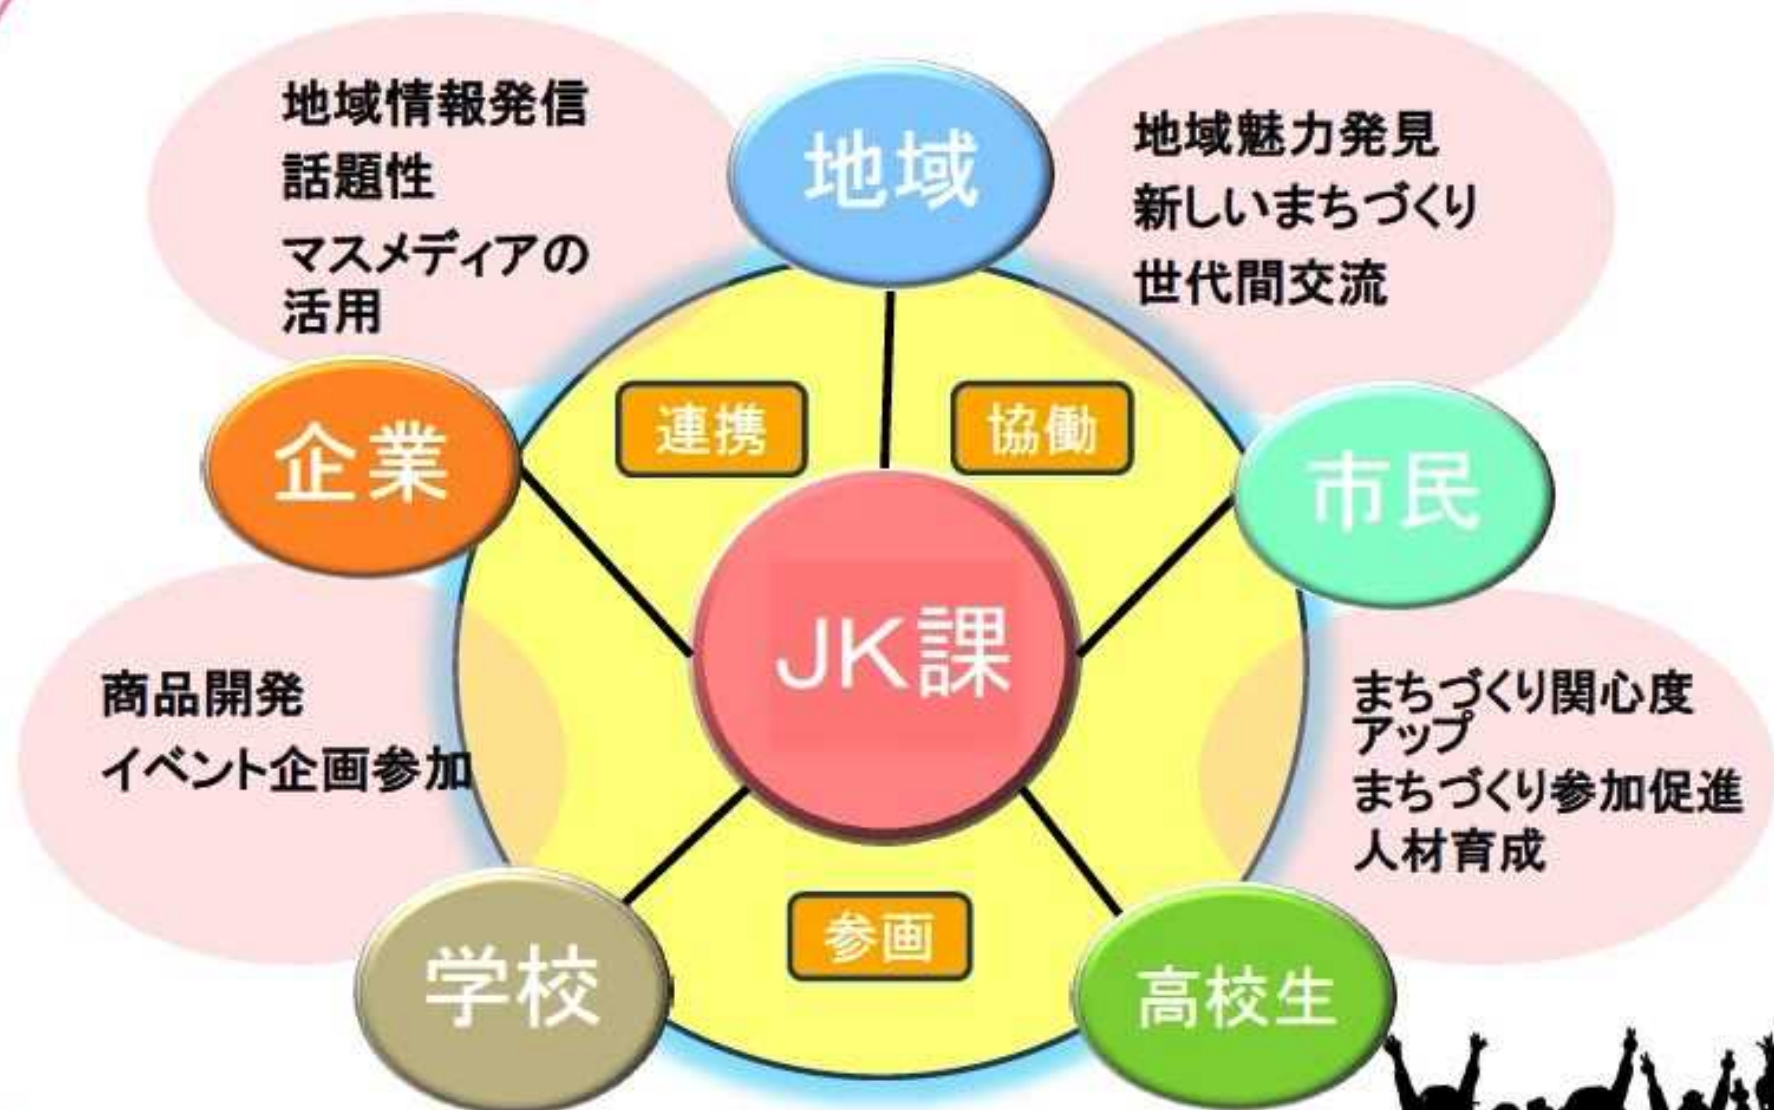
地域情報発信
話題性
マスメディアの活用

地域

地域魅力発見
新しいまちづくり
世代間交流

企業

連携

協働

市民

JK課

商品開発
イベント企画参加

まちづくり関心度アップ
まちづくり参加促進
人材育成

参画

学校

高校生